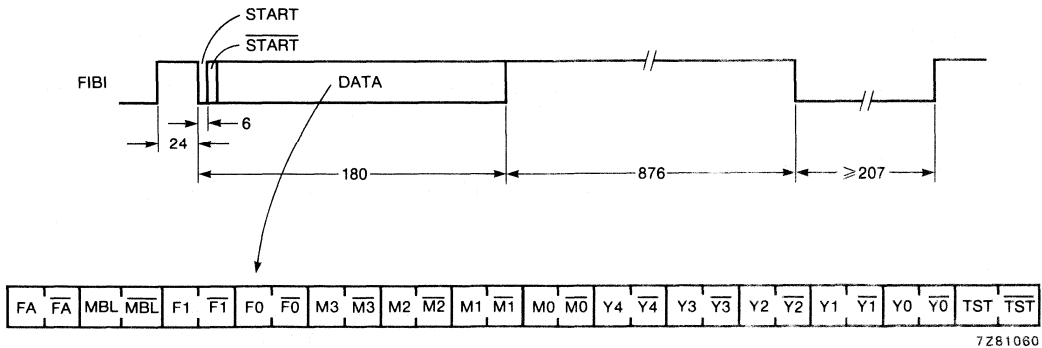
START
$\overline{\text{START}}$
FIBI
DATA
24
6
180
876
$\geqslant 207$

| FA | $\overline{\text{FA}}$ | MBL | $\overline{\text{MBL}}$ | F1 | $\overline{\text{F1}}$ | F0 | $\overline{\text{F0}}$ | M3 | $\overline{\text{M3}}$ | M2 | $\overline{\text{M2}}$ | M1 | $\overline{\text{M1}}$ | M0 | $\overline{\text{M0}}$ | Y4 | $\overline{\text{Y4}}$ | Y3 | $\overline{\text{Y3}}$ | Y2 | $\overline{\text{Y2}}$ | Y1 | $\overline{\text{Y1}}$ | Y0 | $\overline{\text{Y0}}$ | TST | $\overline{\text{TST}}$ |
|---|---|---|---|---|---|---|---|---|---|---|---|---|---|---|---|---|---|---|---|---|---|---|---|---|---|---|---|

7Z81060